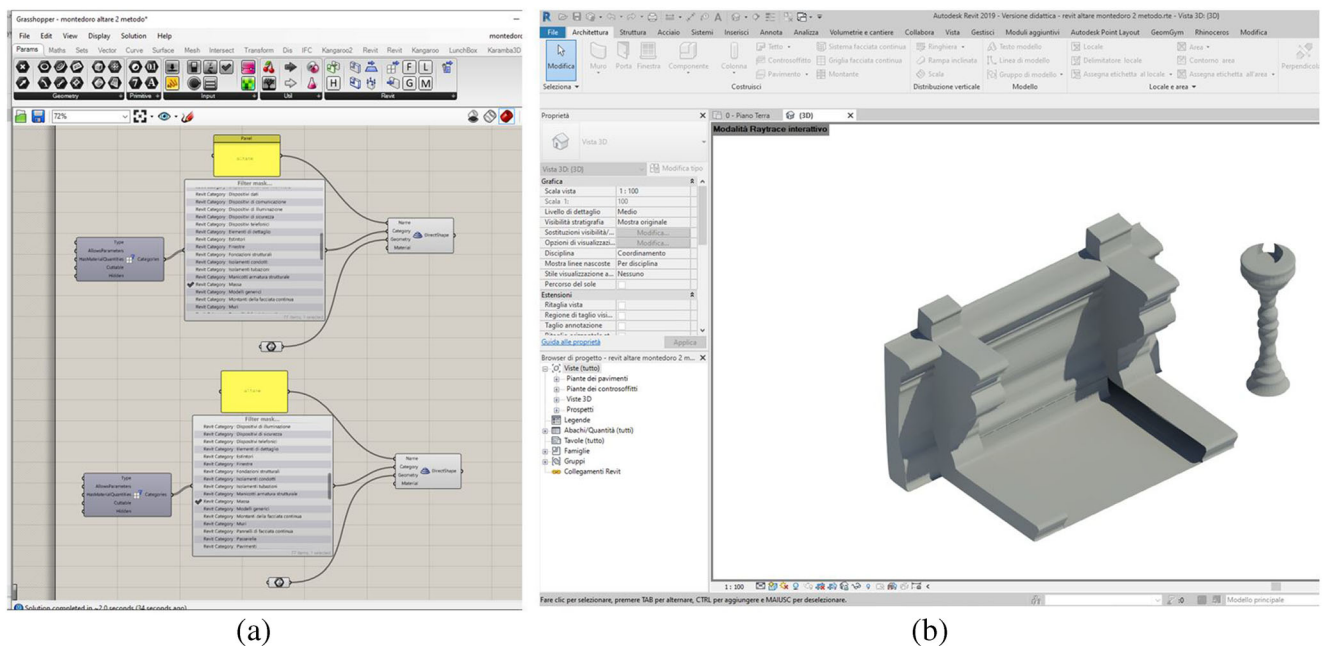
Grasshopper - montedoro altare 2 metodo*

File Edit View Display Solution Help montedoro

Params Maths Sets Vector Curve Surface Mesh Intersect Transform Dis IFC Kangaroo2 Revit Revit Kangaroo LunchBox Karamba3D

Geometry Primitive Input Util Rave

72%

Panel

Filter mask...

Revit Category : Dispositivi dati
Revit Category : Dispositivi di comunicazione
Revit Category : Dispositivi di illuminazione
Revit Category : Dispositivi di sicurezza
Revit Category : Dispositivi telefonici
Revit Category : Elementi di dettaglio
Revit Category : Estintori
Revit Category : Finestre
Revit Category : Fondazioni strutturali
Revit Category : Isolamenti condotti
Revit Category : Isolamenti tubazioni
Revit Category : Manicotti armatura strutturale
Revit Category : Massa
Revit Category : Modelli generici
Revit Category : Montanti della facciata continua
Revit Category : Muri

Type
AllowsParameters
HasMaterialQuantities
Cuttable
Hidden
Categories

Name
Category
Geometry
Material
DirectShape

Filter mask...

Revit Category : Dispositivi di illuminazione
Revit Category : Dispositivi di sicurezza
Revit Category : Dispositivi telefonici
Revit Category : Elementi di dettaglio
Revit Category : Estintori
Revit Category : Finestre
Revit Category : Fondazioni strutturali
Revit Category : Isolamenti condotti
Revit Category : Isolamenti tubazioni
Revit Category : Manicotti armatura strutturale
Revit Category : Massa
Revit Category : Modelli generici
Revit Category : Montanti della facciata continua
Revit Category : Muri
Revit Category : Pannelli di facciata continua
Revit Category : Parapetti
Revit Category : Pavimenti

Type
AllowsParameters
HasMaterialQuantities
Cuttable
Hidden
Categories

Name
Category
Geometry
Material
DirectShape

Solution completed in ~2.0 seconds (34 seconds ago)

(a)

Autodesk Revit 2019 - Versione didattica - revit altare montedoro 2 metodo.rte - Vista 3D: {3D}

File Architettura Struttura Acciaio Sistemi Inserisci Annota Analizza Volumetrie e cantiere Collabora Vista Gestisci Moduli aggiuntivi Autodesk Point Layout GeomGym Rhinoceros Modifica

Modifica Muro Porta Finestre Componente Colonna Tetto Controsoffitto Pavimento Sistema facciata continua Griglia facciata continua Montante Ringhiera Rampa inclinata Scala Testo modello Linea di modello Gruppo di modello Locale Delimitatore locale Assegna etichetta al locale Area Contorno area Assegna etichetta all'area Perpendicolare

Seleziona Costruisci Distribuzione verticale Modello Locale e area

Proprietà

Vista 3D

Vista 3D: {3D} Modifica tipo

Grafica
Scala vista 1 : 100
Scala 1: 100
Livello di dettaglio Medio
Visibilità stratigrafia Mostra originale
Sostituzioni visibilità/... Modifica...
Opzioni di visualizzazi... Modifica...
Disciplina Coordinamento
Mostra linee nascoste Per disciplina
Stile visualizzazione a... Nessuno
Percorso del sole
Estensioni
Ritaglia vista
Regione di taglio visi...
Taglio annotazione

Guida alle proprietà Applica

Browser di progetto - revit altare montedoro 2 m...
Viste (tutto)
Piante dei pavimenti
Piante dei controsoffitti
Viste 3D
Prospetti
Legende
Abachi/Quantità (tutti)
Tavole (tutto)
Famiglie
Gruppi
Collegamenti Revit

0 - Piano Terra {3D}

Modalità Raytrace interattivo

1 : 100

Fare clic per selezionare, premere TAB per alternare, CTRL per aggiungere e MAIUSC per deselezionare.

:0 Modello principale

(b)